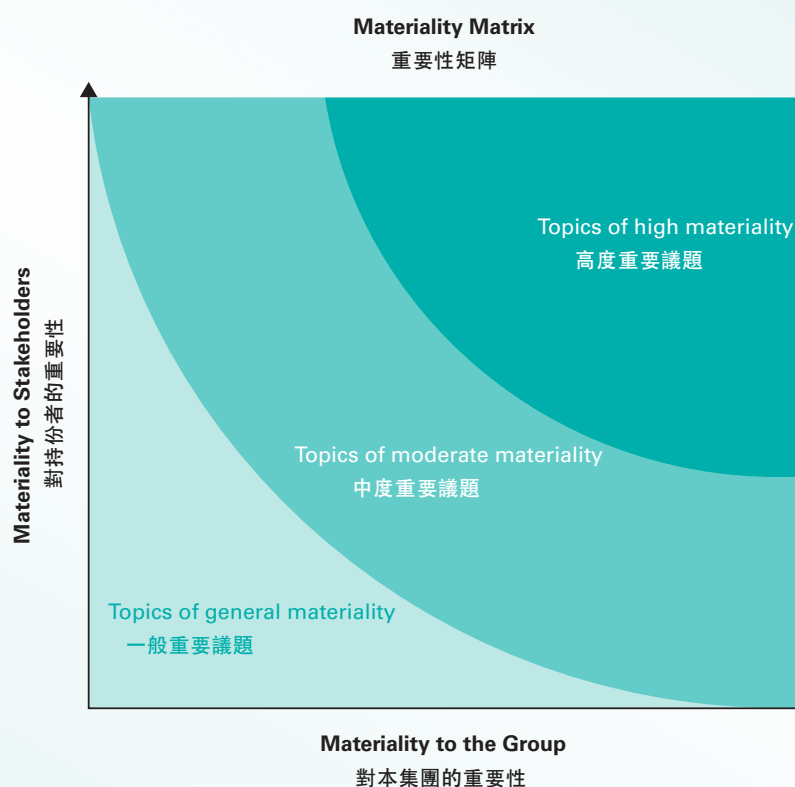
Materiality Matrix
重要性矩陣

Materiality to Stakeholders
對持份者的重要性

Topics of high materiality
高度重要議題

Topics of moderate materiality
中度重要議題

Topics of general materiality
一般重要議題

Materiality to the Group
對本集團的重要性